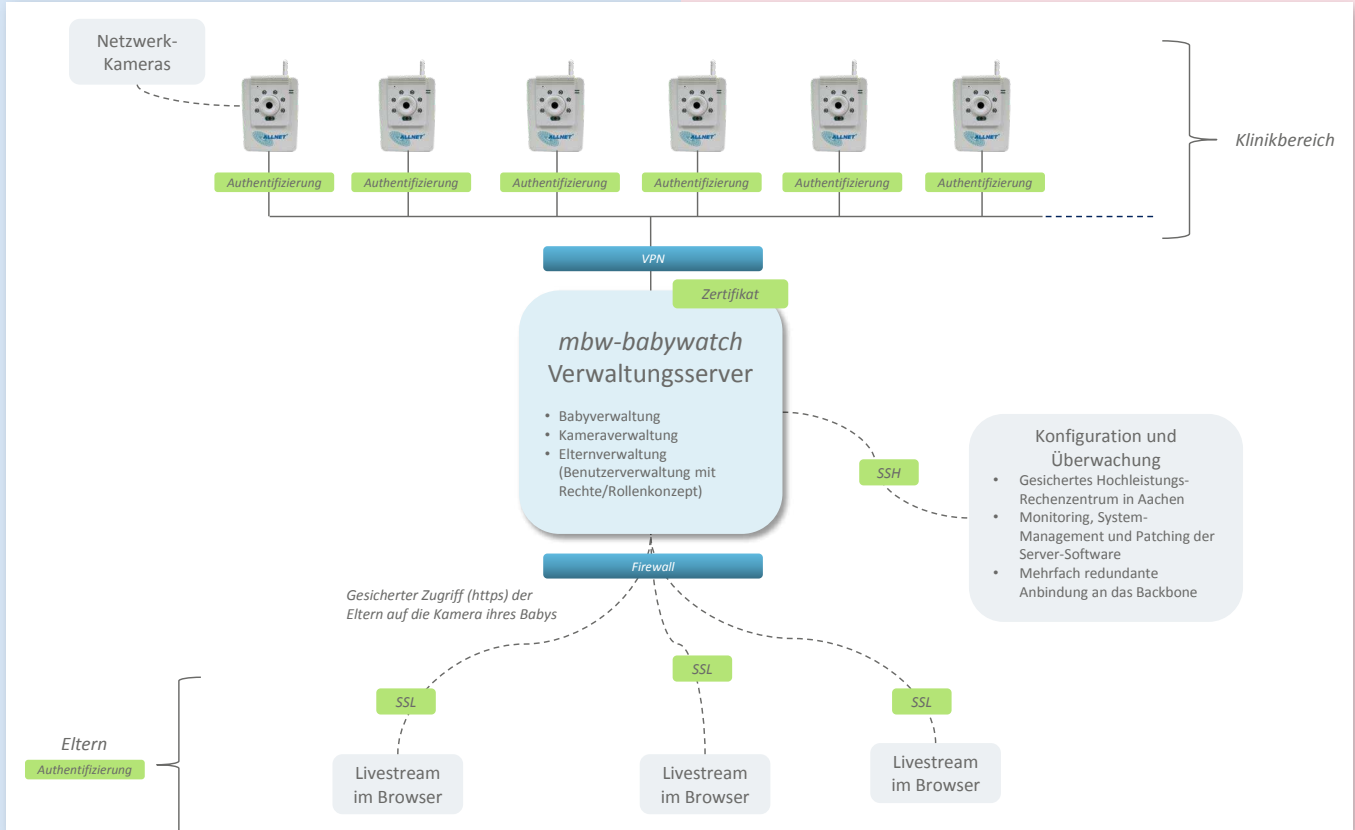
Netzwerk-Kameras

Authentifizierung
Authentifizierung
Authentifizierung
Authentifizierung
Authentifizierung
Authentifizierung

Klinikbereich

VPN

Zertifikat

*mbw-babywatch*
Verwaltungsserver

• Babyverwaltung
• Kameraverwaltung
• Elternverwaltung (Benutzerverwaltung mit Rechte/Rollenkonzept)

SSH

Konfiguration und Überwachung
• Gesichertes Hochleistungs-Rechenzentrum in Aachen
• Monitoring, System-Management und Patching der Server-Software
• Mehrfach redundante Anbindung an das Backbone

Firewall

Gesicherter Zugriff (https) der Eltern auf die Kamera ihres Babys

SSL
SSL
SSL

Eltern
Authentifizierung

Livestream im Browser
Livestream im Browser
Livestream im Browser